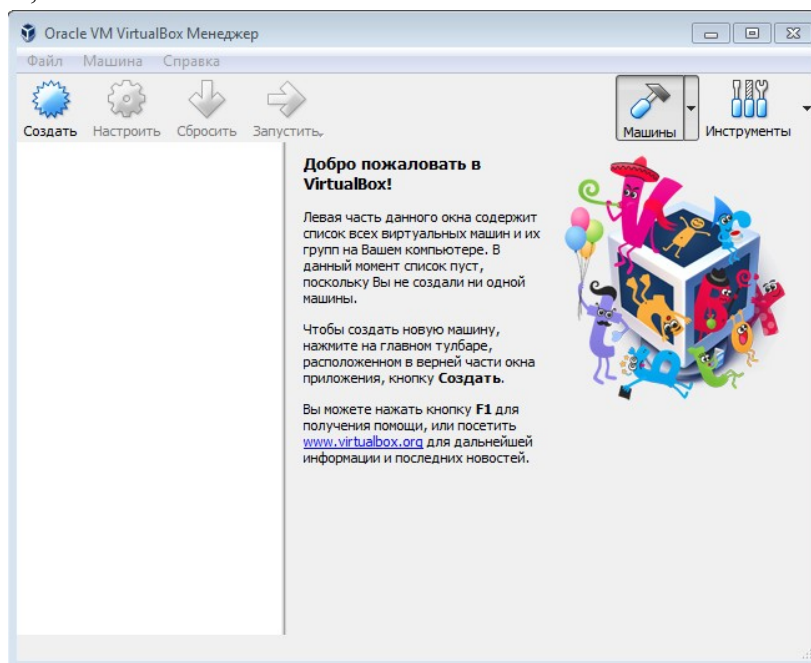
Oracle VM VirtualBox Менеджер

Файл Машина Справка

Создать Настроить Сбросить Запустить

Машины Инструменты

Добро пожаловать в VirtualBox!

Левая часть данного окна содержит список всех виртуальных машин и их групп на Вашем компьютере. В данный момент список пуст, поскольку Вы не создали ни одной машины.

Чтобы создать новую машину, нажмите на главном тулбаре, расположенном в верней части окна приложения, кнопку **Создать**.

Вы можете нажать кнопку **F1** для получения помощи, или посетить www.virtualbox.org для дальнейшей информации и последних новостей.